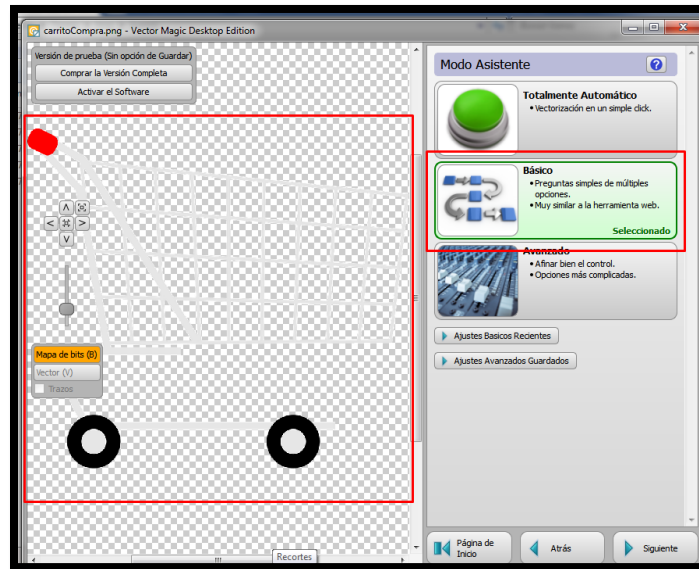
carritoCompra.png - Vector Magic Desktop Edition

Versión de prueba (Sin opción de Guardar)
Comprar la Versión Completa
Activar el Software

Mapa de bits (B)
Vector (V)
Trazos

Recortes

Modo Asistente

Totalmente Automático
• Vectorización en un simple click.

Básico
• Preguntas simples de múltiples opciones.
• Muy similar a la herramienta web.
Seleccionado

Avanzado
• Afinar bien el control.
• Opciones más complicadas.

Ajustes Basicos Recientes
Ajustes Avanzados Guardados

Página de Inicio
Atrás
Siguiente